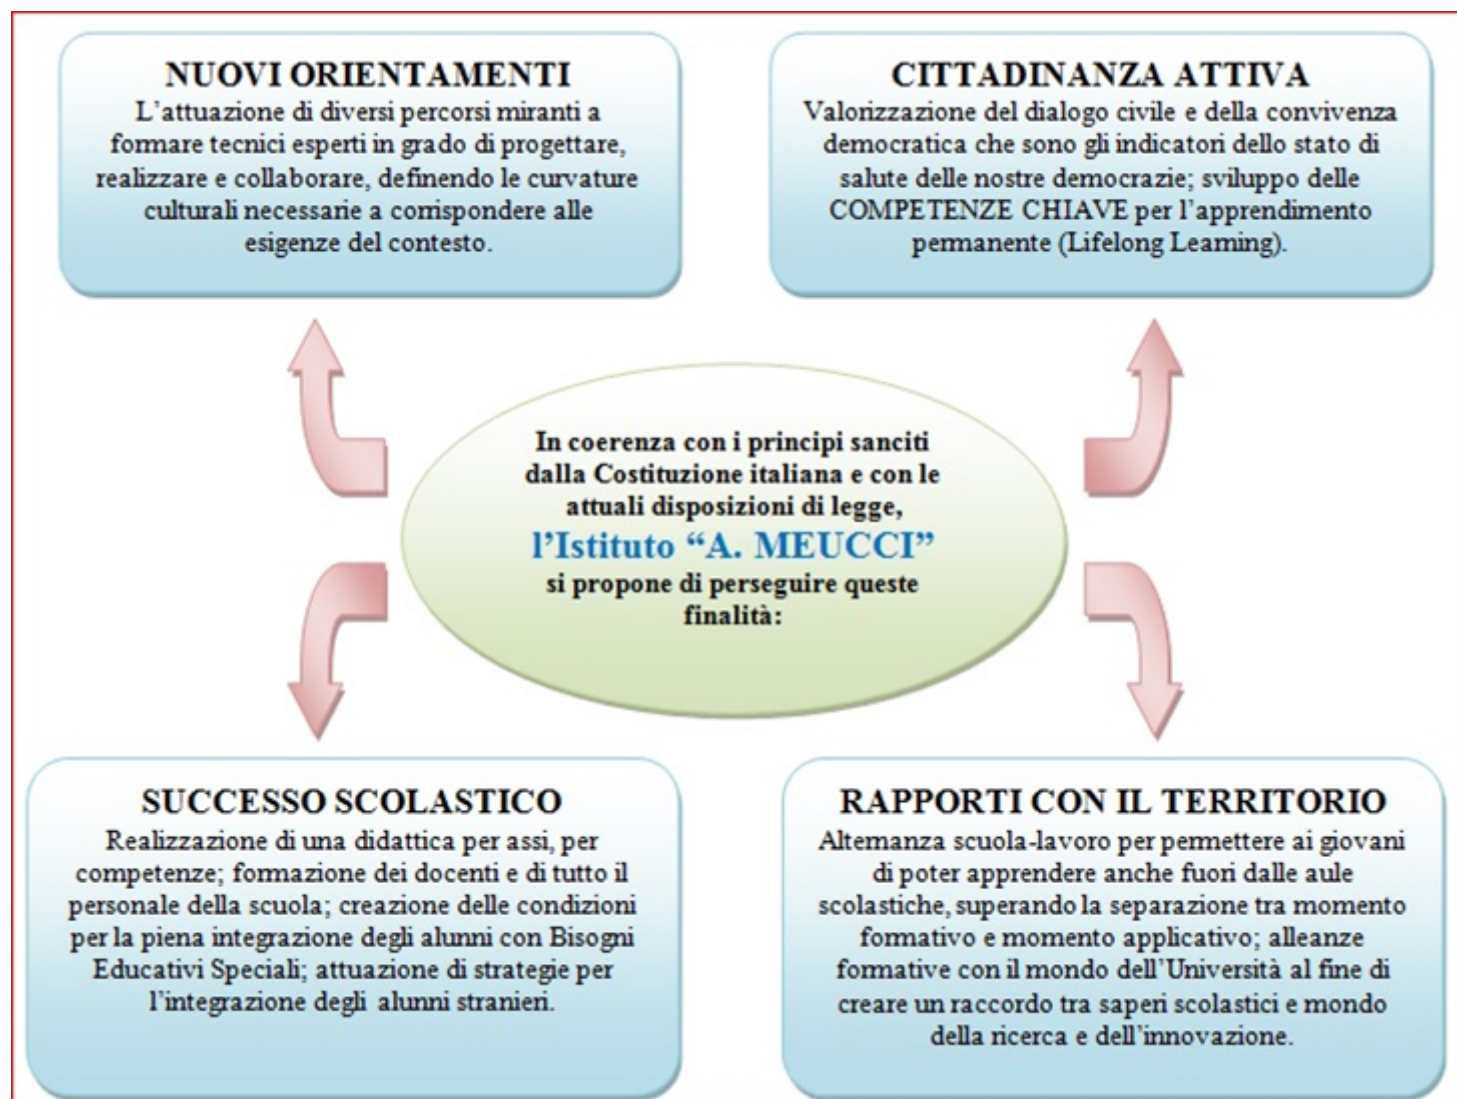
NUOVI ORIENTAMENTI
L'attuazione di diversi percorsi miranti a formare tecnici esperti in grado di progettare, realizzare e collaborare, definendo le curvature culturali necessarie a corrispondere alle esigenze del contesto.

CITTADINANZA ATTIVA
Valorizzazione del dialogo civile e della convivenza democratica che sono gli indicatori dello stato di salute delle nostre democrazie; sviluppo delle COMPETENZE CHIAVE per l'apprendimento permanente (Lifelong Learning).

In coerenza con i principi sanciti dalla Costituzione italiana e con le attuali disposizioni di legge, l'Istituto "A. MEUCCI" si propone di perseguire queste finalità:

SUCCESSO SCOLASTICO
Realizzazione di una didattica per assi, per competenze; formazione dei docenti e di tutto il personale della scuola; creazione delle condizioni per la piena integrazione degli alunni con Bisogni Educativi Speciali; attuazione di strategie per l'integrazione degli alunni stranieri.

RAPPORTI CON IL TERRITORIO
Alternanza scuola-lavoro per permettere ai giovani di poter apprendere anche fuori dalle aule scolastiche, superando la separazione tra momento formativo e momento applicativo; alleanze formative con il mondo dell'Università al fine di creare un raccordo tra saperi scolastici e mondo della ricerca e dell'innovazione.